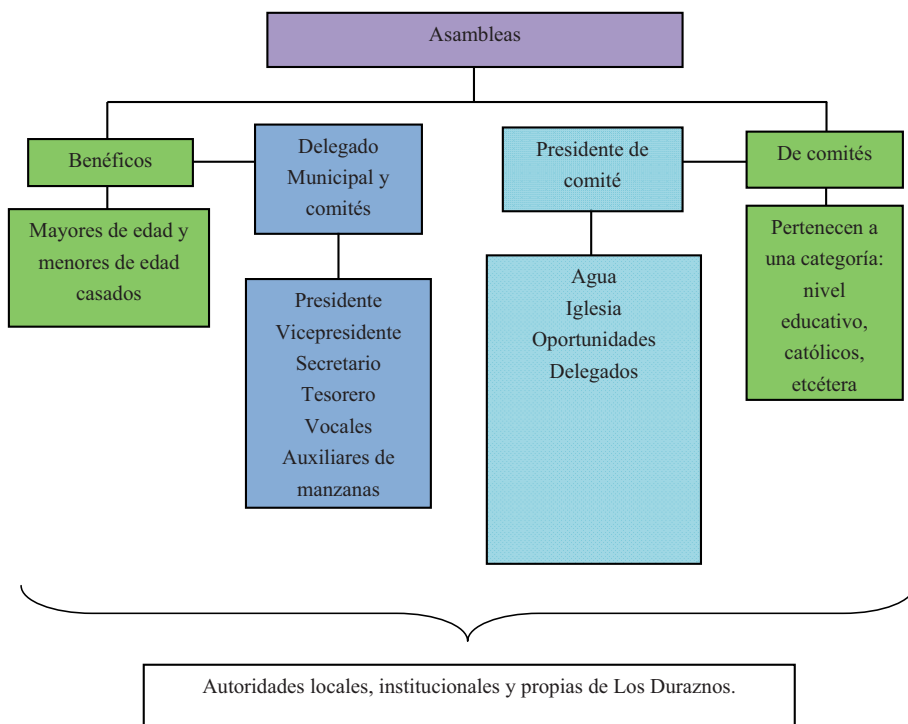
Asambleas

Benéficos

Mayores de edad y menores de edad casados

Delegado Municipal y comités

Presidente
Vicepresidente
Secretario
Tesorero
Vocales
Auxiliares de manzanas

Presidente de comité

Agua
Iglesia
Oportunidades
Delegados

De comités

Pertenecen a una categoría: nivel educativo, católicos, etcétera

Autoridades locales, institucionales y propias de Los Duraznos.